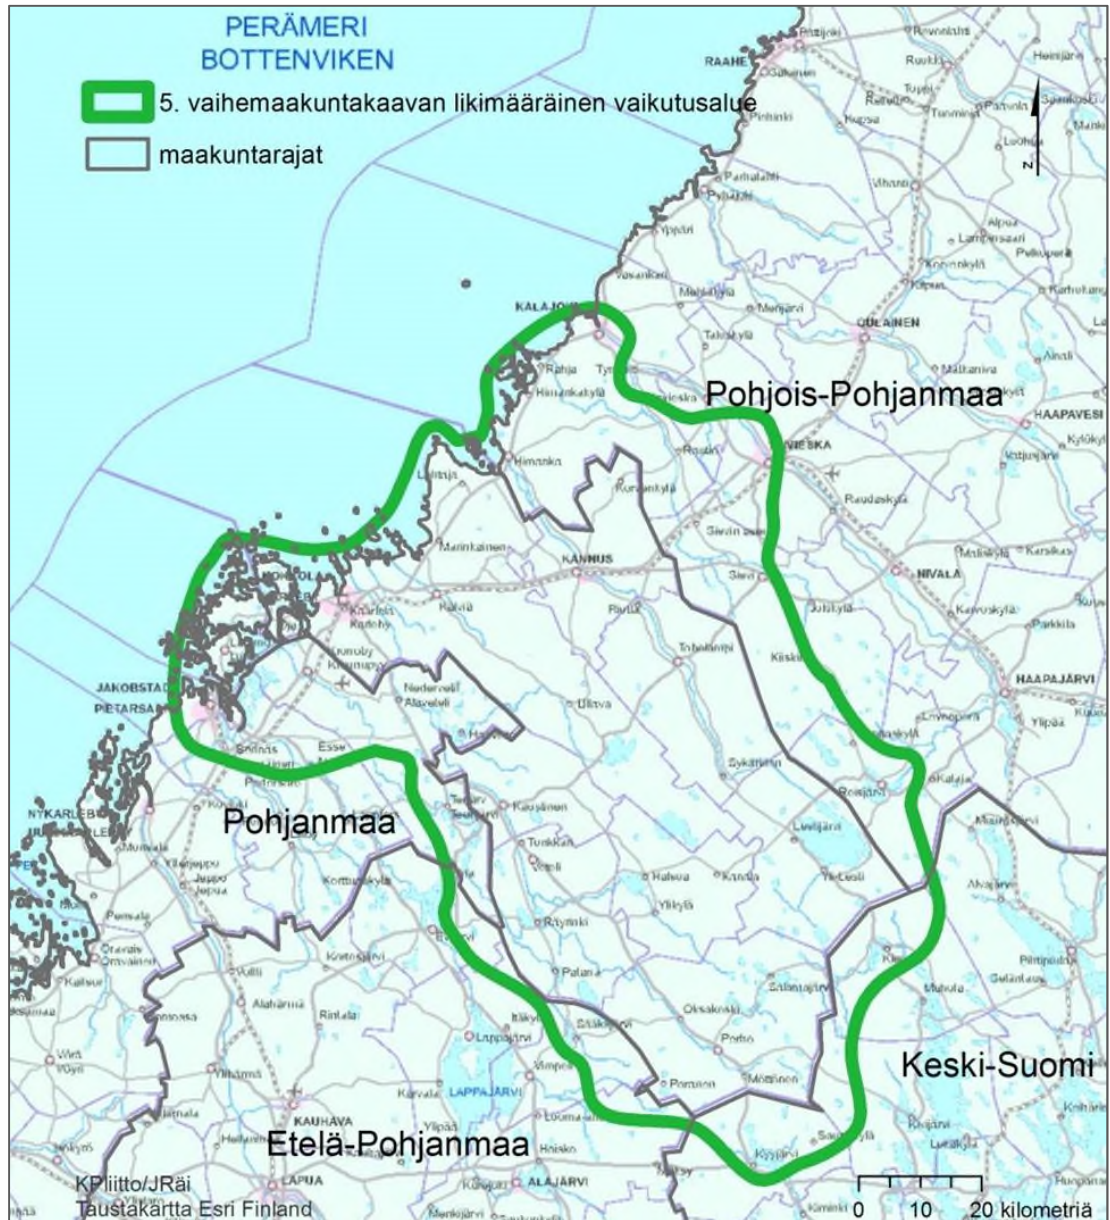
PERÄMERI
BOTTENVIKEN

5. vaihemaakuntakaavan likimääräinen vaikutusalue

maakuntarajat

N

RAAHE

KALAJOKI

OULAINEN

Pohjois-Pohjanmaa

HAAPAVESI

YLIVIESKA

KANNUS

NIVALA

HAAPAJÄRVI

Ullava

JAKOBSTAD
PIETARSAARI

Pohjanmaa

Keski-Suomi

LAPPAJÄRVI

KAUHAVA

Etelä-Pohjanmaa

LAPUA

ALAJÄRVI

KPliitto/JRäi
Taustakartta Esri Finland

0 10 20 kilometriä